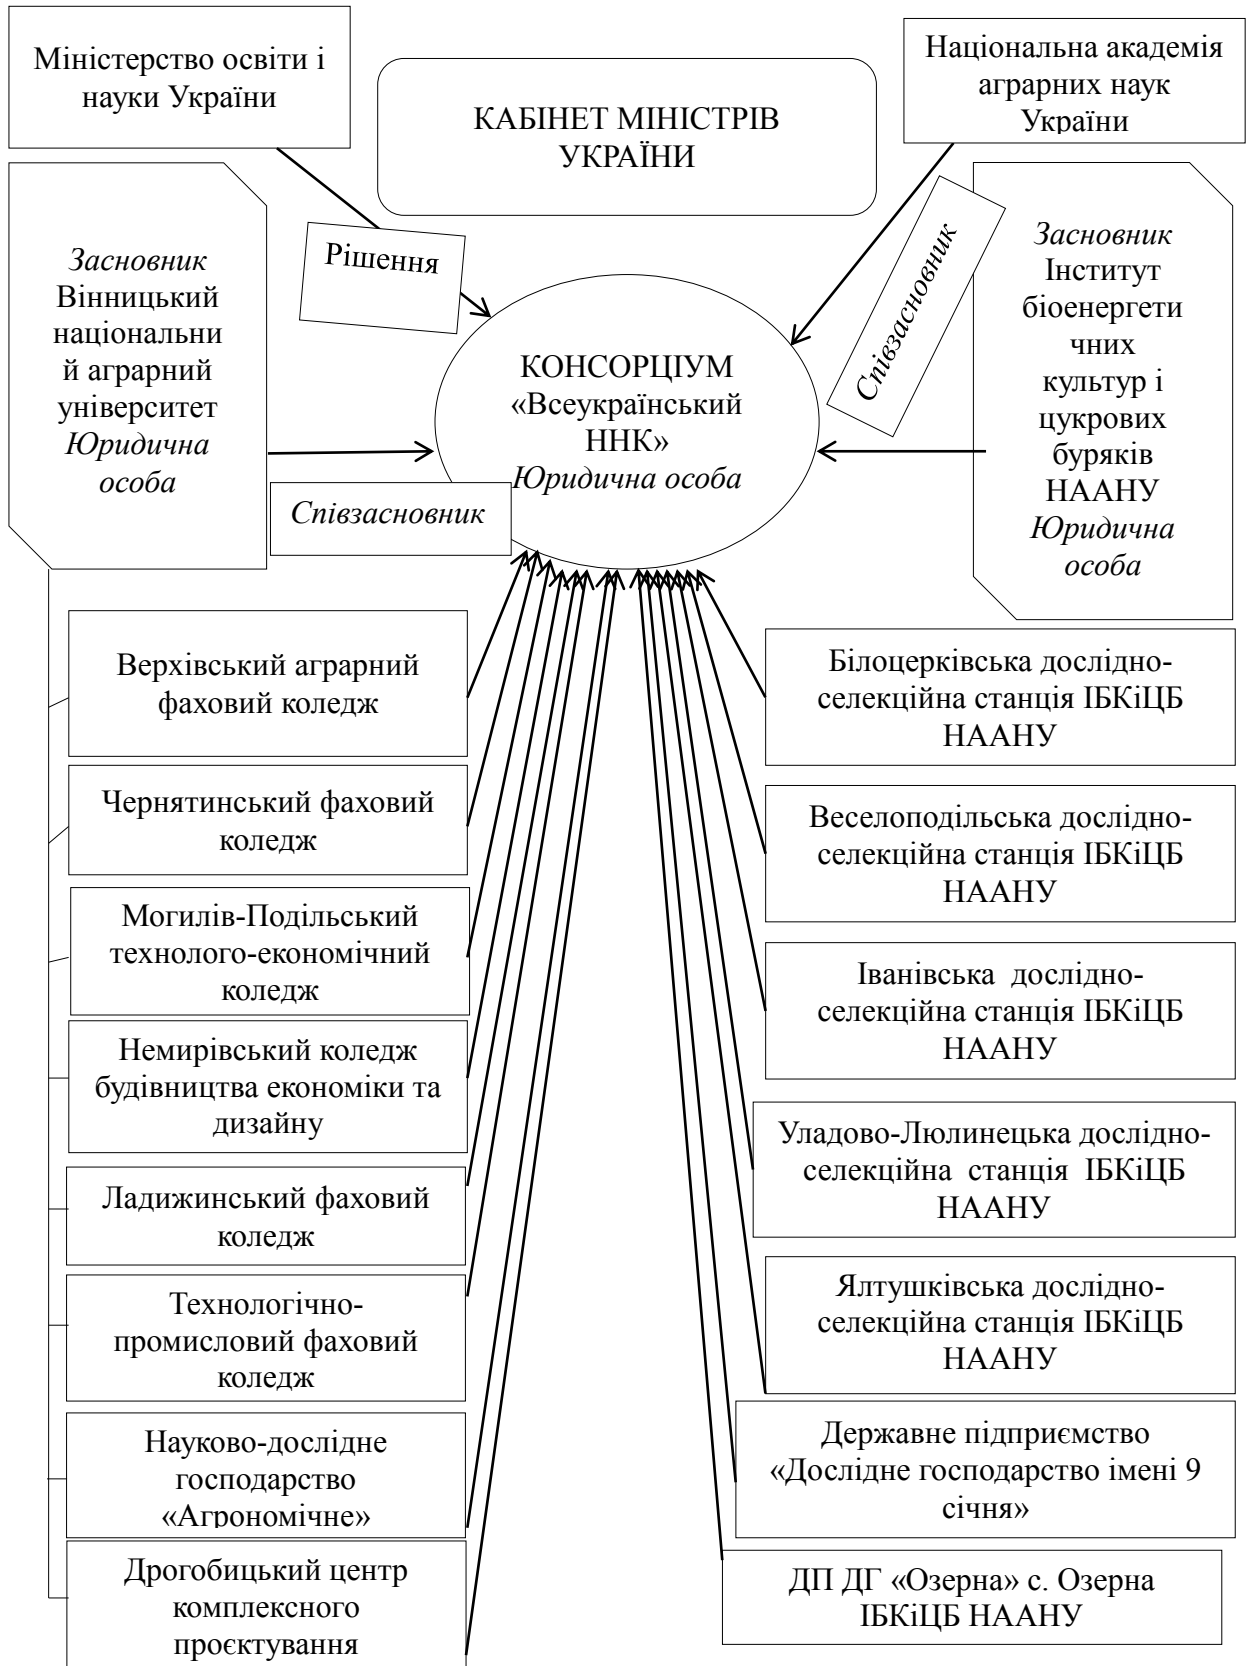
Міністерство освіти і науки України

КАБІНЕТ МІНІСТРІВ УКРАЇНИ

Національна академія аграрних наук України

Засновник Вінницький національний аграрний університет Юридична особа

Рішення

Співзасновник

КОНСОРЦІУМ «Всеукраїнський ННК» Юридична особа

Співзасновник

Засновник Інститут біоенергетичних культур і цукрових буряків НААНУ Юридична особа

Верхівський аграрний фаховий коледж

Чернятинський фаховий коледж

Могилів-Подільський технолого-економічний коледж

Немирівський коледж будівництва економіки та дизайну

Ладижинський фаховий коледж

Технологічно-промисловий фаховий коледж

Науково-дослідне господарство «Агрономічне»

Дрогобицький центр комплексного проєктування

Білоцерківська дослідно-селекційна станція ІБКіЦБ НААНУ

Веселоподільська дослідно-селекційна станція ІБКіЦБ НААНУ

Іванівська дослідно-селекційна станція ІБКіЦБ НААНУ

Уладово-Люлинецька дослідно-селекційна станція ІБКіЦБ НААНУ

Ялтушківська дослідно-селекційна станція ІБКіЦБ НААНУ

Державне підприємство «Дослідне господарство імені 9 січня»

ДП ДГ «Озерна» с. Озерна ІБКіЦБ НААНУ